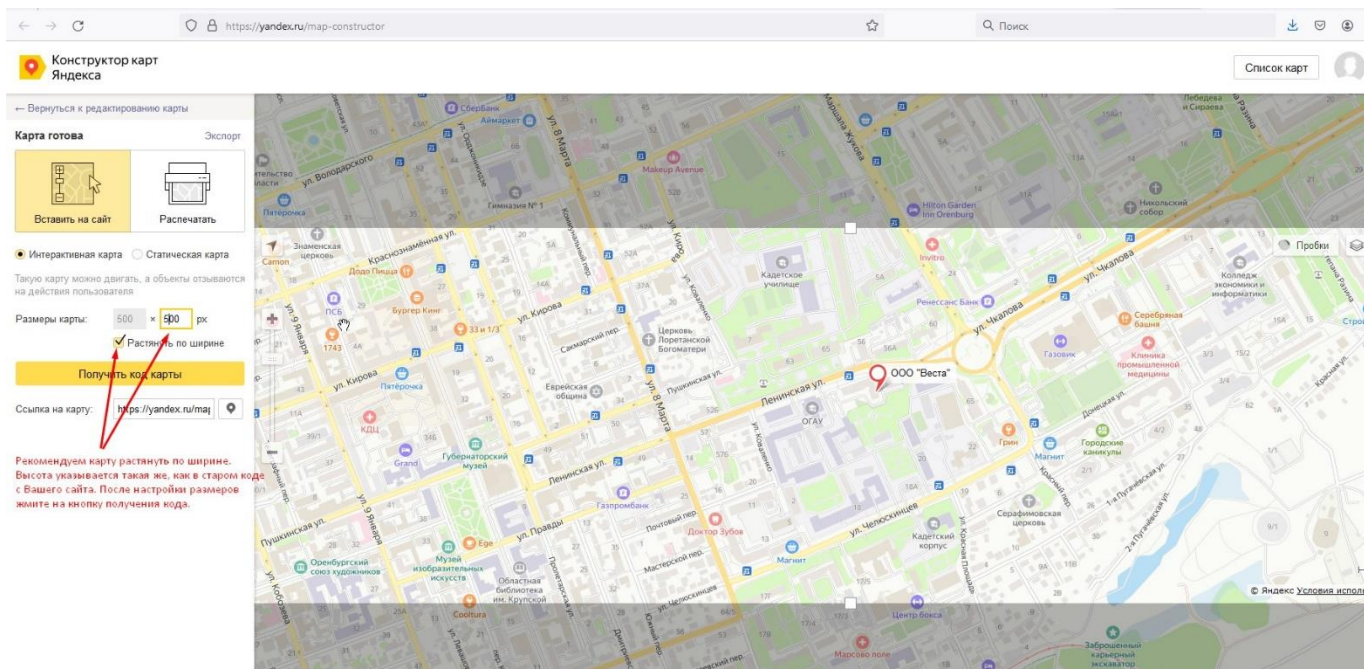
https://yandex.ru/map-constructor

Поиск

Конструктор карт Яндекса

Список карт

← Вернуться к редактированию карты

Карта готова

Экспорт

Вставить на сайт

Распечатать

Интерактивная карта

Статическая карта

Такую карту можно двигать, а объекты отзываются на действия пользователя

Размеры карты: 500 × 500 px

Растянуть по ширине

Получить код карты

Ссылка на карту: https://yandex.ru/ma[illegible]

Рекомендуем карту растянуть по ширине. Высота указывается такая же, как в старом коде с Вашего сайта. После настройки размеров жмите на кнопку получения кода.

Пробки

ООО "Веста"

ул. Володарского
ул. Кирова
Ленинская ул.
ул. Чкалова
ул. 8 Марта
ул. 9 Января
ул. Правды
ул. Челюскинцев
Пушкинская ул.
Краснознамённая ул.
Сакмарский пер.
Почтовый пер.
Мастерской пер.
ул. Маршала Жукова
ул. Кобозева
Пролетарская ул.

СберБанк
Аймаркет
Makeup Avenue
Гимназия № 1
Hilton Garden Inn Orenburg
Никольский собор
Знаменская церковь
Додо Пицца
Бургер Кинг
ПСБ
1743
33 и 1/3
Кадетское училище
Церковь Лоретанской Богоматери
Еврейская община
Invitro
Ренессанс Банк
Колледж экономики и информатики
Серебряная башня
Газовик
Клиника промышленной медицины
Пятёрочка
КДЦ
Grand
Губернаторский музей
ОГАУ
Газпромбанк
Доктор Зубов
Магнит
Кадетский корпус
Серафимовская церковь
Грин
Городские каникулы
Оренбургский союз художников
Музей изобразительных искусств
Ege
Областная библиотека им. Крупской
Coolture
Центр бокса
Марсово поле
Заброшенный карьерный экскаватор
Лебедева и Сираева
Camon

© Яндекс Условия испол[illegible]